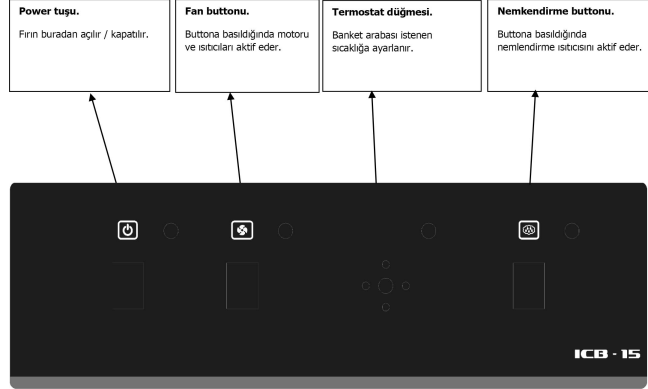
**Power tuşu.**

Fırın buradan açılır / kapatılır.

**Fan buttonu.**

Buttona basıldığında motoru ve ısıtıcıları aktif eder.

**Termostat düğmesi.**

Banket arabası istenen sıcaklığa ayarlanır.

**Nemkendirme buttonu.**

Buttona basıldığında nemlendirme ısıtıcısını aktif eder.

ICB - 15